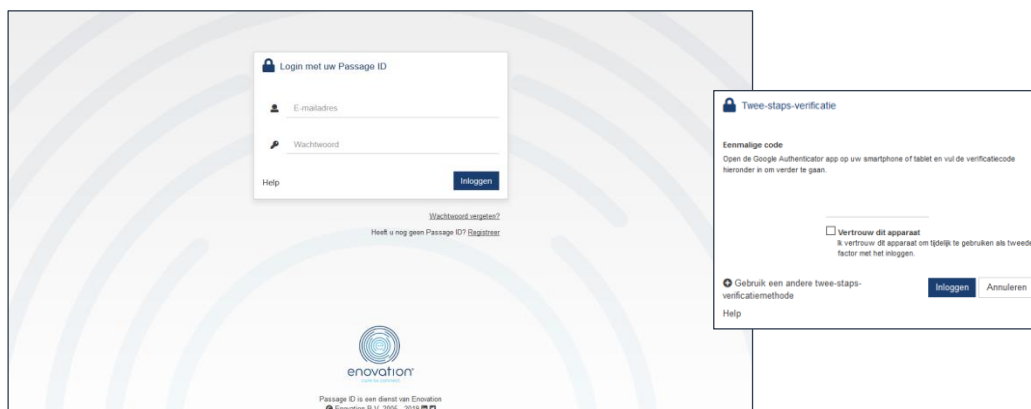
Login met uw Passage ID

E-mailadres

Wachtwoord

Help

Inloggen

Wachtwoord vergeten?

Heeft u nog geen Passage ID? Registreer

enovation

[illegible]

Passage ID is een dienst van Enovation

© Enovation B.V. 2006 - 2019

Twee-staps-verificatie

Eenmalige code

Open de Google Authenticator app op uw smartphone of tablet en vul de verificatiecode hieronder in om verder te gaan.

Vertrouw dit apparaat

Ik vertrouw dit apparaat om tijdelijk te gebruiken als tweede factor met het inloggen.

Gebruik een andere twee-staps-verificatiemethode

Inloggen

Annuleren

Help